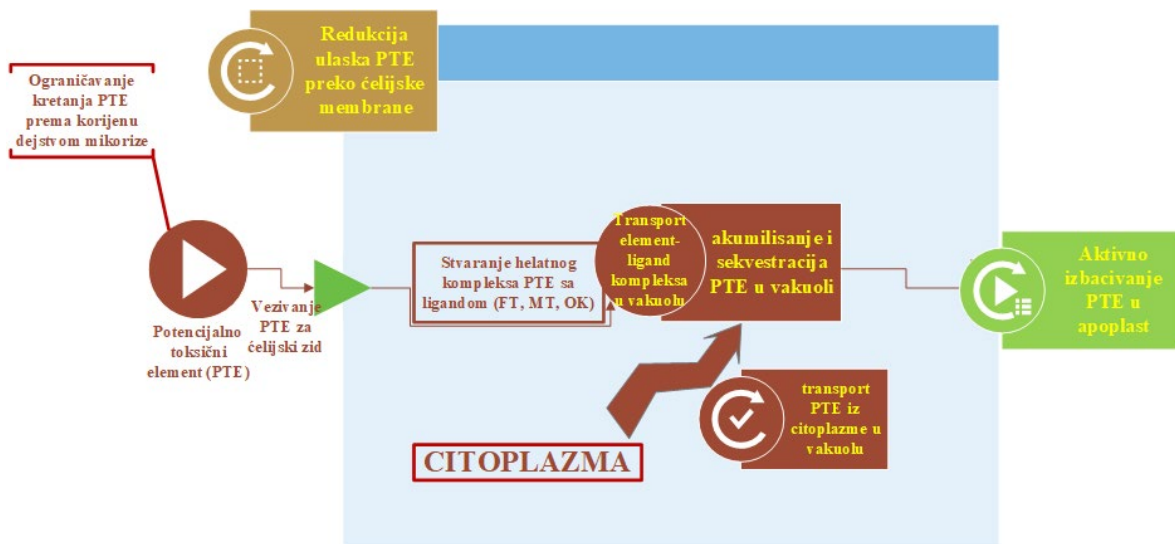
Redukcija ulaska PTE preko ćelijske membrane

Ograničavanje kretanja PTE prema korijenu dejstvom mikorize

Potencijalno toksični element (PTE)

Vezivanje PTE za ćelijski zid

Stvaranje helatnog kompleksa PTE sa ligandom (FT, MT, OK)

Transport element-ligand kompleksa u vakuolu

akumilisanje i sekvestracija PTE u vakuoli

Aktivno izbacivanje PTE u apoplast

transport PTE iz citoplazme u vakuolu

CITOPLAZMA